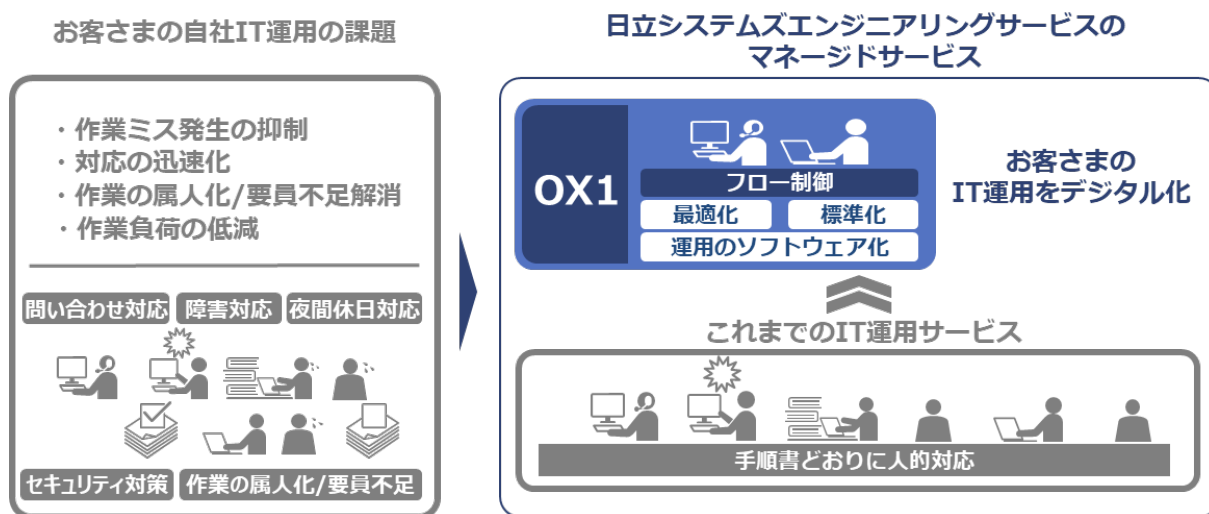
お客さまの自社IT運用の課題

・作業ミス発生の抑制
・対応の迅速化
・作業の属人化/要員不足解消
・作業負荷の低減

問い合わせ対応
障害対応
夜間休日対応

セキュリティ対策
作業の属人化/要員不足

日立システムズエンジニアリングサービスのマネージドサービス

OX1
フロー制御
最適化
標準化
運用のソフトウェア化

お客さまのIT運用をデジタル化

これまでのIT運用サービス

手順書どおりに人的対応